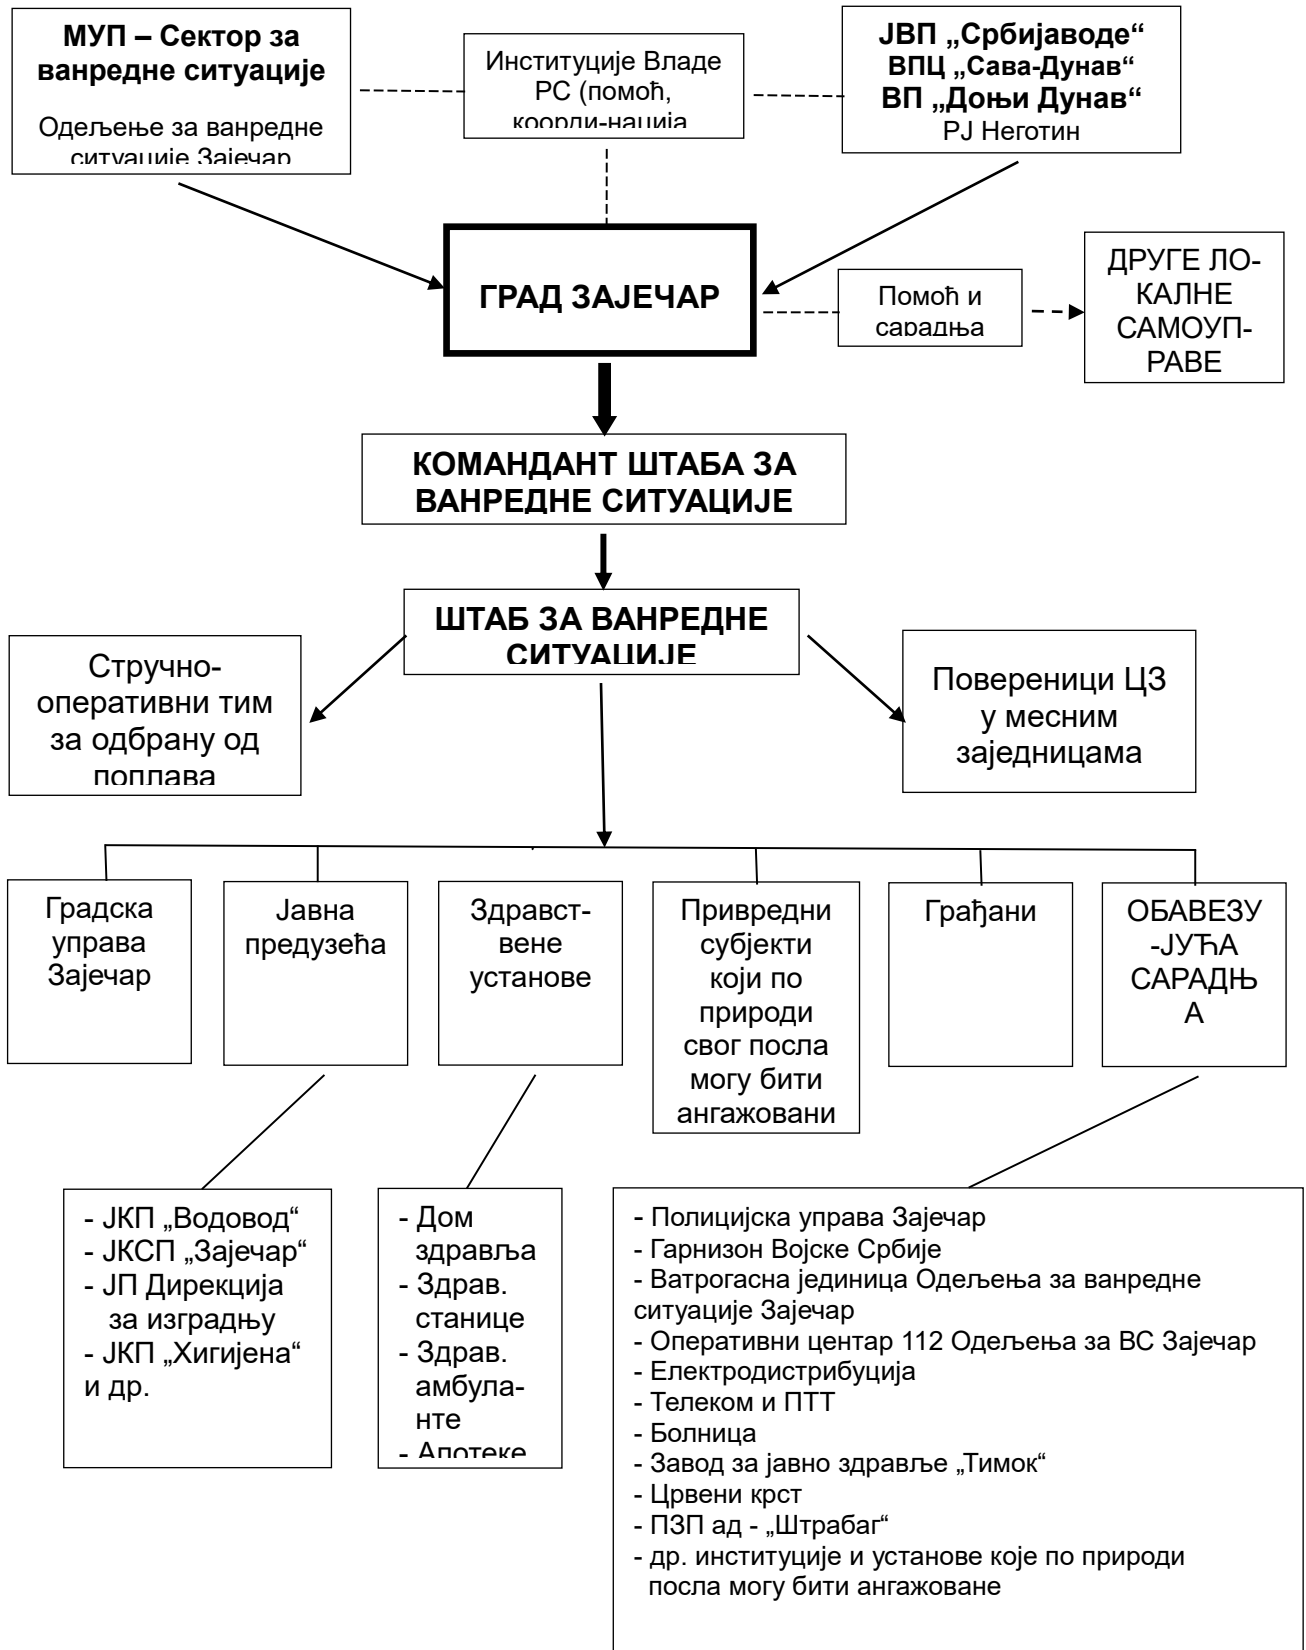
МУП – Сектор за ванредне ситуације

Одељење за ванредне ситуације Зајечар

Институције Владе РС (помоћ, коорди-нација)

ЈВП „Србијаводе“
ВПЦ „Сава-Дунав“
ВП „Доњи Дунав“
РЈ Неготин

ГРАД ЗАЈЕЧАР

Помоћ и сарадња

ДРУГЕ ЛОКАЛНЕ САМОУПРАВЕ

КОМАНДАНТ ШТАБА ЗА ВАНРЕДНЕ СИТУАЦИЈЕ

ШТАБ ЗА ВАНРЕДНЕ СИТУАЦИЈЕ

Стручно-оперативни тим за одбрану од поплава

Повереници ЦЗ у месним заједницама

Градска управа Зајечар

Јавна предузећа

Здравствене установе

Привредни субјекти који по природи свог посла могу бити ангажовани

Грађани

ОБАВЕЗУ-ЈУЋА САРАДЊА

- ЈКП „Водовод“
- ЈКСП „Зајечар“
- ЈП Дирекција за изградњу
- ЈКП „Хигијена“ и др.

- Дом здравља
- Здрав. станице
- Здрав. амбуланте
- Апотеке

- Полицијска управа Зајечар
- Гарнизон Војске Србије
- Ватрогасна јединица Одељења за ванредне ситуације Зајечар
- Оперативни центар 112 Одељења за ВС Зајечар
- Електродистрибуција
- Телеком и ПТТ
- Болница
- Завод за јавно здравље „Тимок“
- Црвени крст
- ПЗП ад - „Штрабаг“
- др. институције и установе које по природи посла могу бити ангажоване